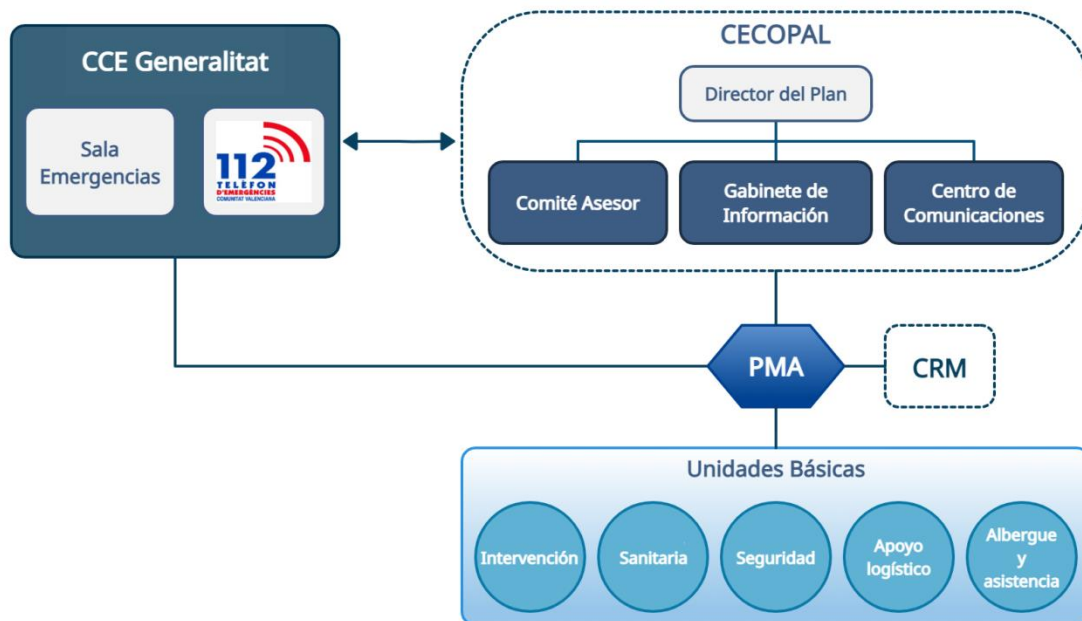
CCE Generalitat

Sala Emergencias

112 TELÈFON D'EMERGÈNCIES COMUNITAT VALENCIANA

CECOPAL

Director del Plan

Comité Asesor

Gabinete de Información

Centro de Comunicaciones

PMA

CRM

Unidades Básicas

Intervención

Sanitaria

Seguridad

Apoyo logístico

Albergue y asistencia